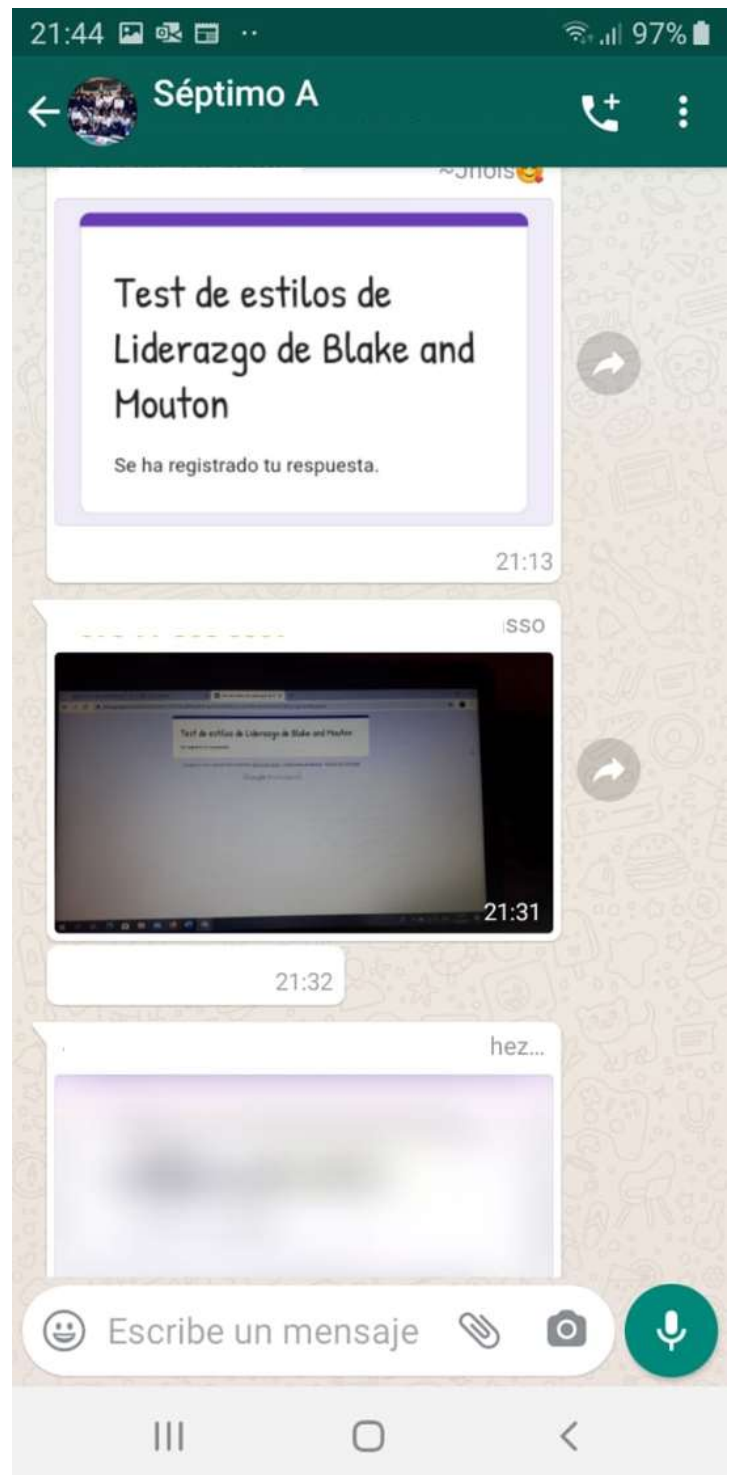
21:44 97%

Séptimo A

~Jhois

Test de estilos de Liderazgo de Blake and Mouton

Se ha registrado tu respuesta.

21:13

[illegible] sso

Test de estilos de Liderazgo de Blake and Mouton

21:31

21:32

hez...

Escribe un mensaje